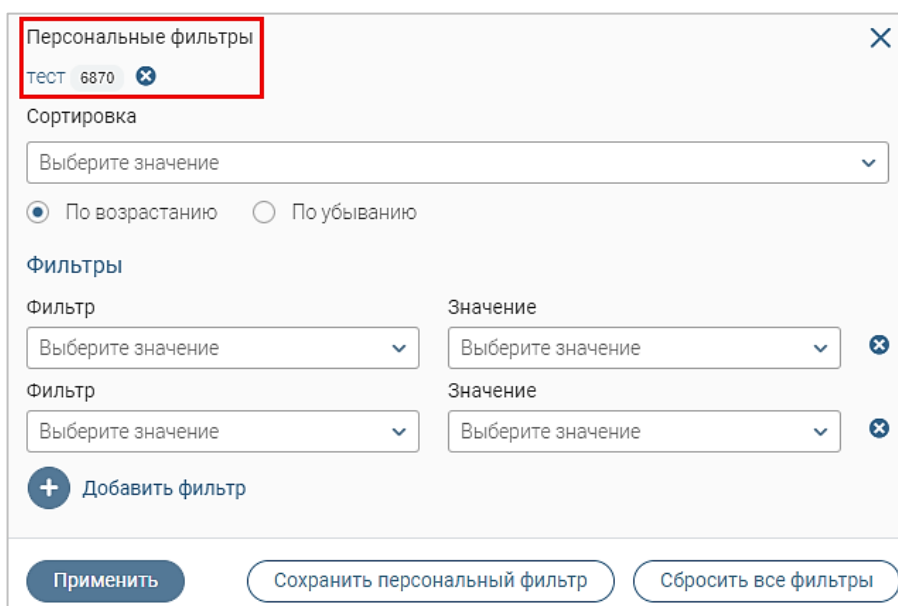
Персональные фильтры
тест 6870

Сортировка

Выберите значение

По возрастанию По убыванию

Фильтры

Фильтр
Выберите значение

Значение
Выберите значение

Фильтр
Выберите значение

Значение
Выберите значение

Добавить фильтр

Применить Сохранить персональный фильтр Сбросить все фильтры